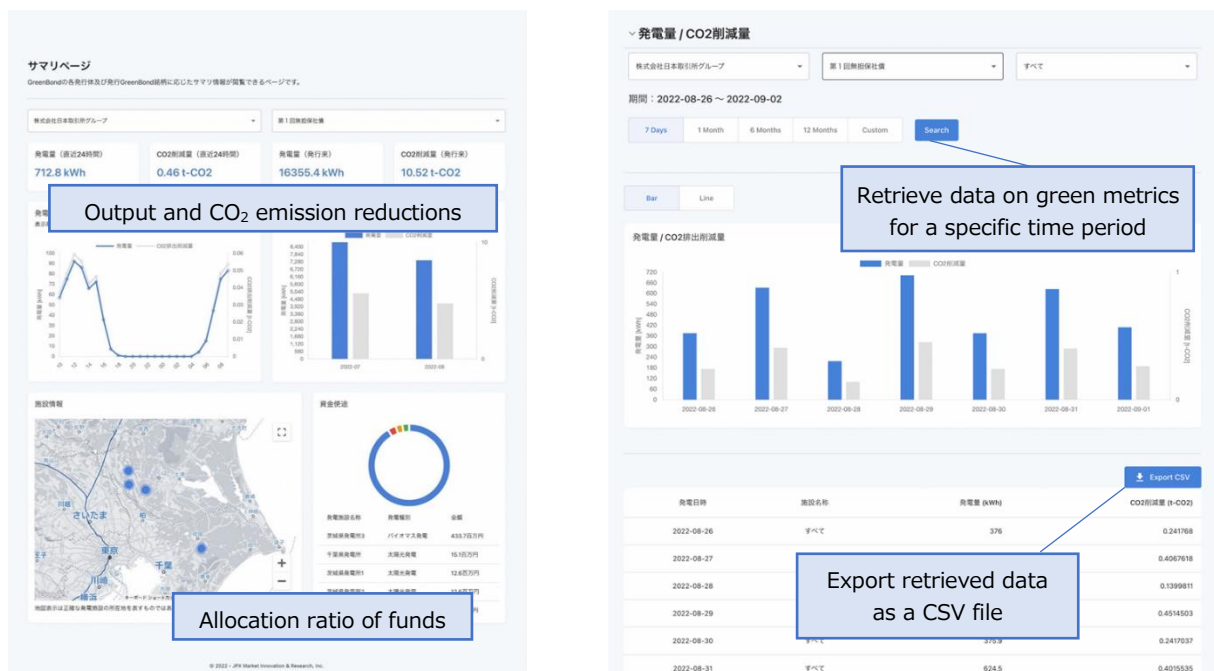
サマリページ

GreenBondの各発行体及び発行GreenBond銘柄に応じたサマリ情報が閲覧できるページです。

株式会社日本取引所グループ

第1回無担保社債

| 発電量（直近24時間） | CO2削減量（直近24時間） | 発電量（発行来） | CO2削減量（発行来） |
|---|---|---|---|
| 712.8 kWh | 0.46 t-CO2 | 16355.4 kWh | 10.52 t-CO2 |

Output and $CO_2$ emission reductions

発電量 CO2排出削減量

2022-07 2022-08

施設情報

資金使途

Allocation ratio of funds

| 発電施設名 | 発電種別 | 金額 |
|---|---|---|
| 茨城県発電所3 | バイオマス発電 | 433.7百万円 |
| 千葉県発電所2 | 太陽光発電 | 15.1百万円 |
| 茨城県発電所1 | 太陽光発電 | 12.6百万円 |

さいたま 東京 千葉 川崎

© 2022 - JPX Market Innovation & Research, Inc.

発電量 / CO2削減量

株式会社日本取引所グループ

第1回無担保社債

すべて

期間：2022-08-26 ～ 2022-09-02

7 Days 1 Month 6 Months 12 Months Custom Search

Retrieve data on green metrics for a specific time period

Bar Line

発電量 / CO2排出削減量

発電量 CO2排出削減量

720 660 600 540 480 420 360 300 240 180 120 60 0

2022-08-26 2022-08-27 2022-08-28 2022-08-29 2022-08-30 2022-08-31 2022-09-01

Export CSV

| 発電日時 | 施設名称 | 発電量 (kWh) | CO2削減量 (t-CO2) |
|---|---|---|---|
| 2022-08-26 | すべて | 376 | 0.241768 |
| 2022-08-27 | | | 0.4067618 |
| 2022-08-28 | | | 0.1399811 |
| 2022-08-29 | | | 0.4514503 |
| 2022-08-30 | すべて | 375.9 | 0.2417037 |
| 2022-08-31 | すべて | 624.5 | 0.4015535 |

Export retrieved data as a CSV file